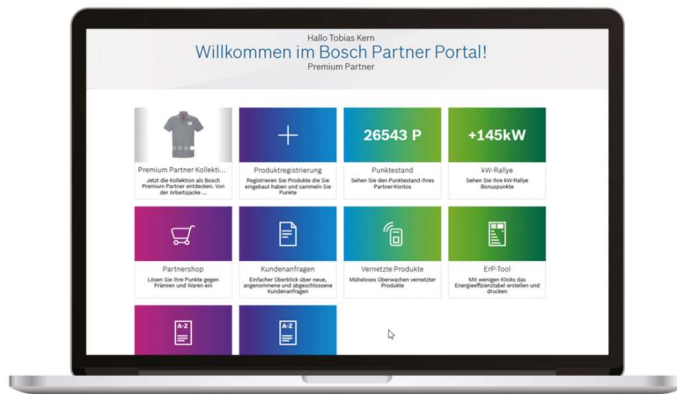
Hallo Tobias Kern
Willkommen im Bosch Partner Portal!
Premium Partner

Premium Partner Kollekti...
Jetzt die Kollektion als Bosch Premium Partner entdecken. Von der Arbeitsjacke ...

Produktregistrierung
Registrieren Sie Produkte die Sie eingebaut haben und sammeln Sie Punkte

26543 P
Punktestand
Sehen Sie den Punktestand Ihres Partner-Kontos

+145kW
kW-Rallye
Sehen Sie Ihre kW-Rallye Bonuspunkte

Partnershop
Lösen Sie Ihre Punkte gegen Prämien und Waren ein

Kundenanfragen
Einfacher Überblick über neue, angenommene und abgeschlossene Kundenanfragen

Vernetzte Produkte
Müheloses Überwachen vernetzter Produkte

ErP-Tool
Mit wenigen Klicks das Energieeffizienzlabel erstellen und drucken

A-Z

A-Z